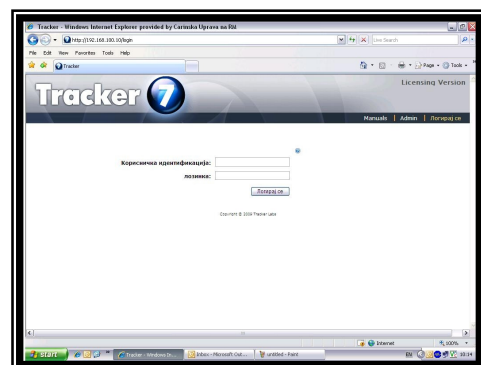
Tracker - Windows Internet Explorer provided by Carinska Uprava na RH

http://192.168.100.10/login

Live Search

File Edit View Favorites Tools Help

Tracker

Page Tools

Tracker 7

Licensing Version

Manuals | Admin | Логирај се

Корисничка идентификација:

лозинка:

Логирај се

Copyright © 2008 Tracker Labs

Internet

100%

start

Tracker - Windows In...

Inbox - Microsoft Out...

untitled - Paint

EN

10:14